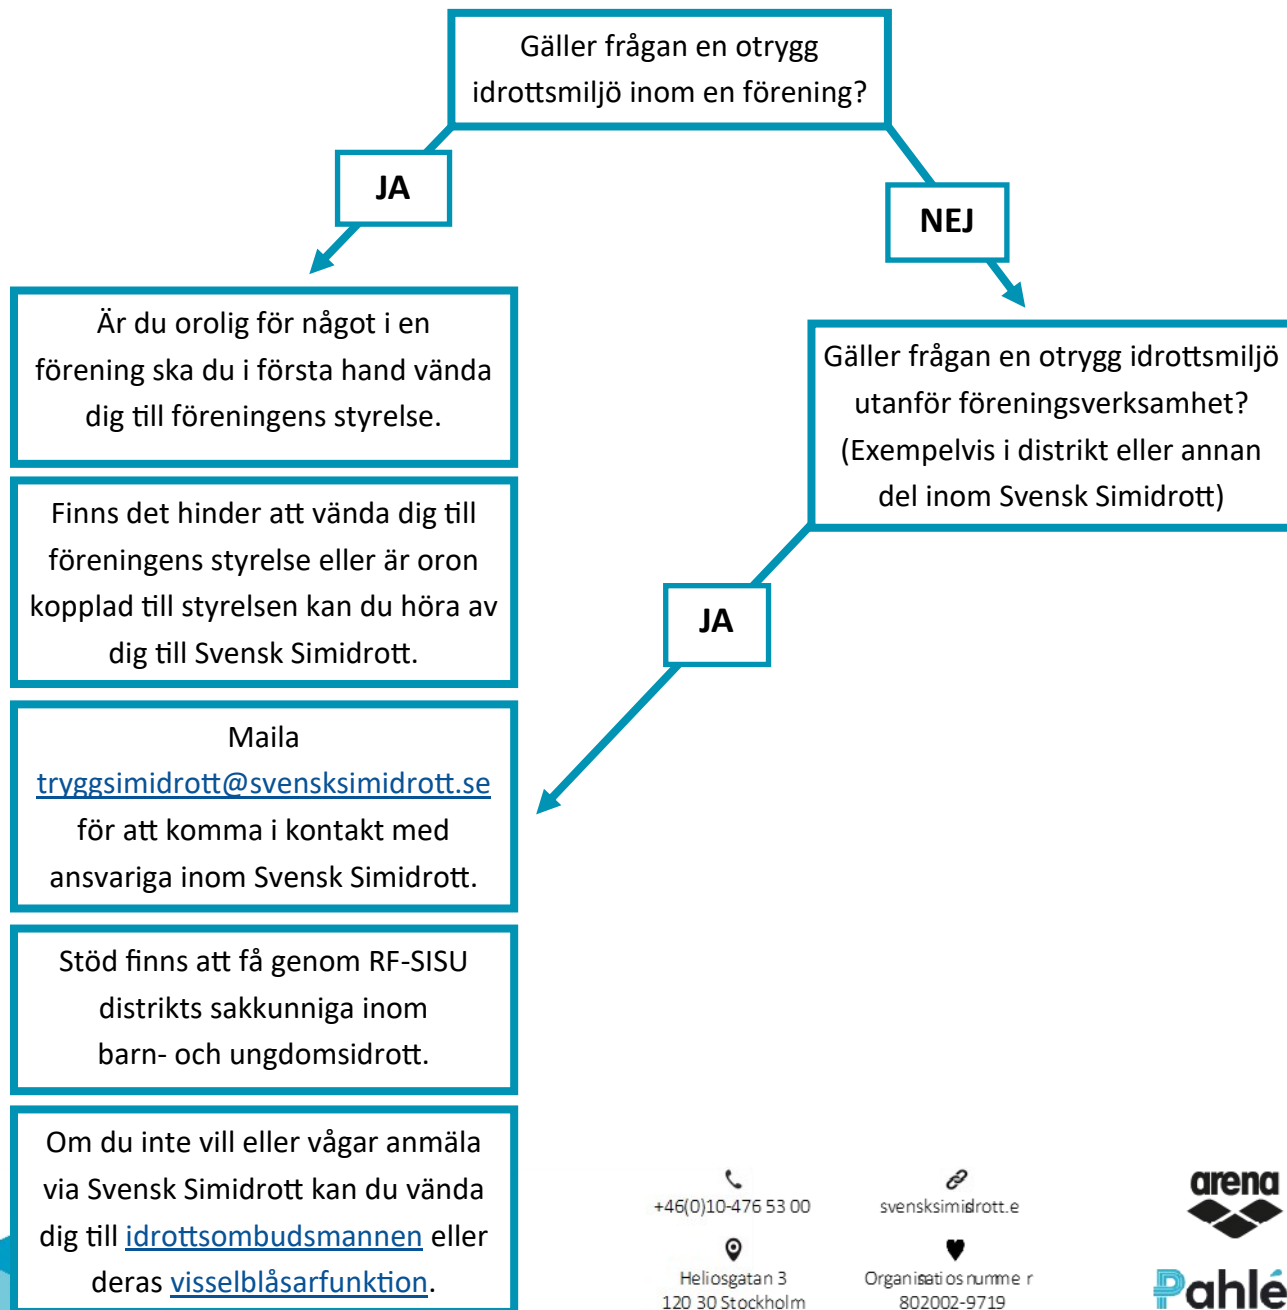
Gäller frågan en otrygg idrottsmiljö inom en förening?

JA

NEJ

Är du orolig för något i en förening ska du i första hand vända dig till föreningens styrelse.

Gäller frågan en otrygg idrottsmiljö utanför föreningsverksamhet? (Exempelvis i distrikt eller annan del inom Svensk Simidrott)

Finns det hinder att vända dig till föreningens styrelse eller är oron kopplad till styrelsen kan du höra av dig till Svensk Simidrott.

JA

Maila tryggsimidrott@svensksimidrott.se för att komma i kontakt med ansvariga inom Svensk Simidrott.

Stöd finns att få genom RF-SISU distrikts sakkunniga inom barn- och ungdomsidrott.

Om du inte vill eller vågar anmäla via Svensk Simidrott kan du vända dig till idrottsombudsmannen eller deras visselblåsarfunktion.

+46(0)10-476 53 00

svensksimidrott.e

Heliosgatan 3
120 30 Stockholm

Organisationsnummer
802002-9719

arena

Pahlé